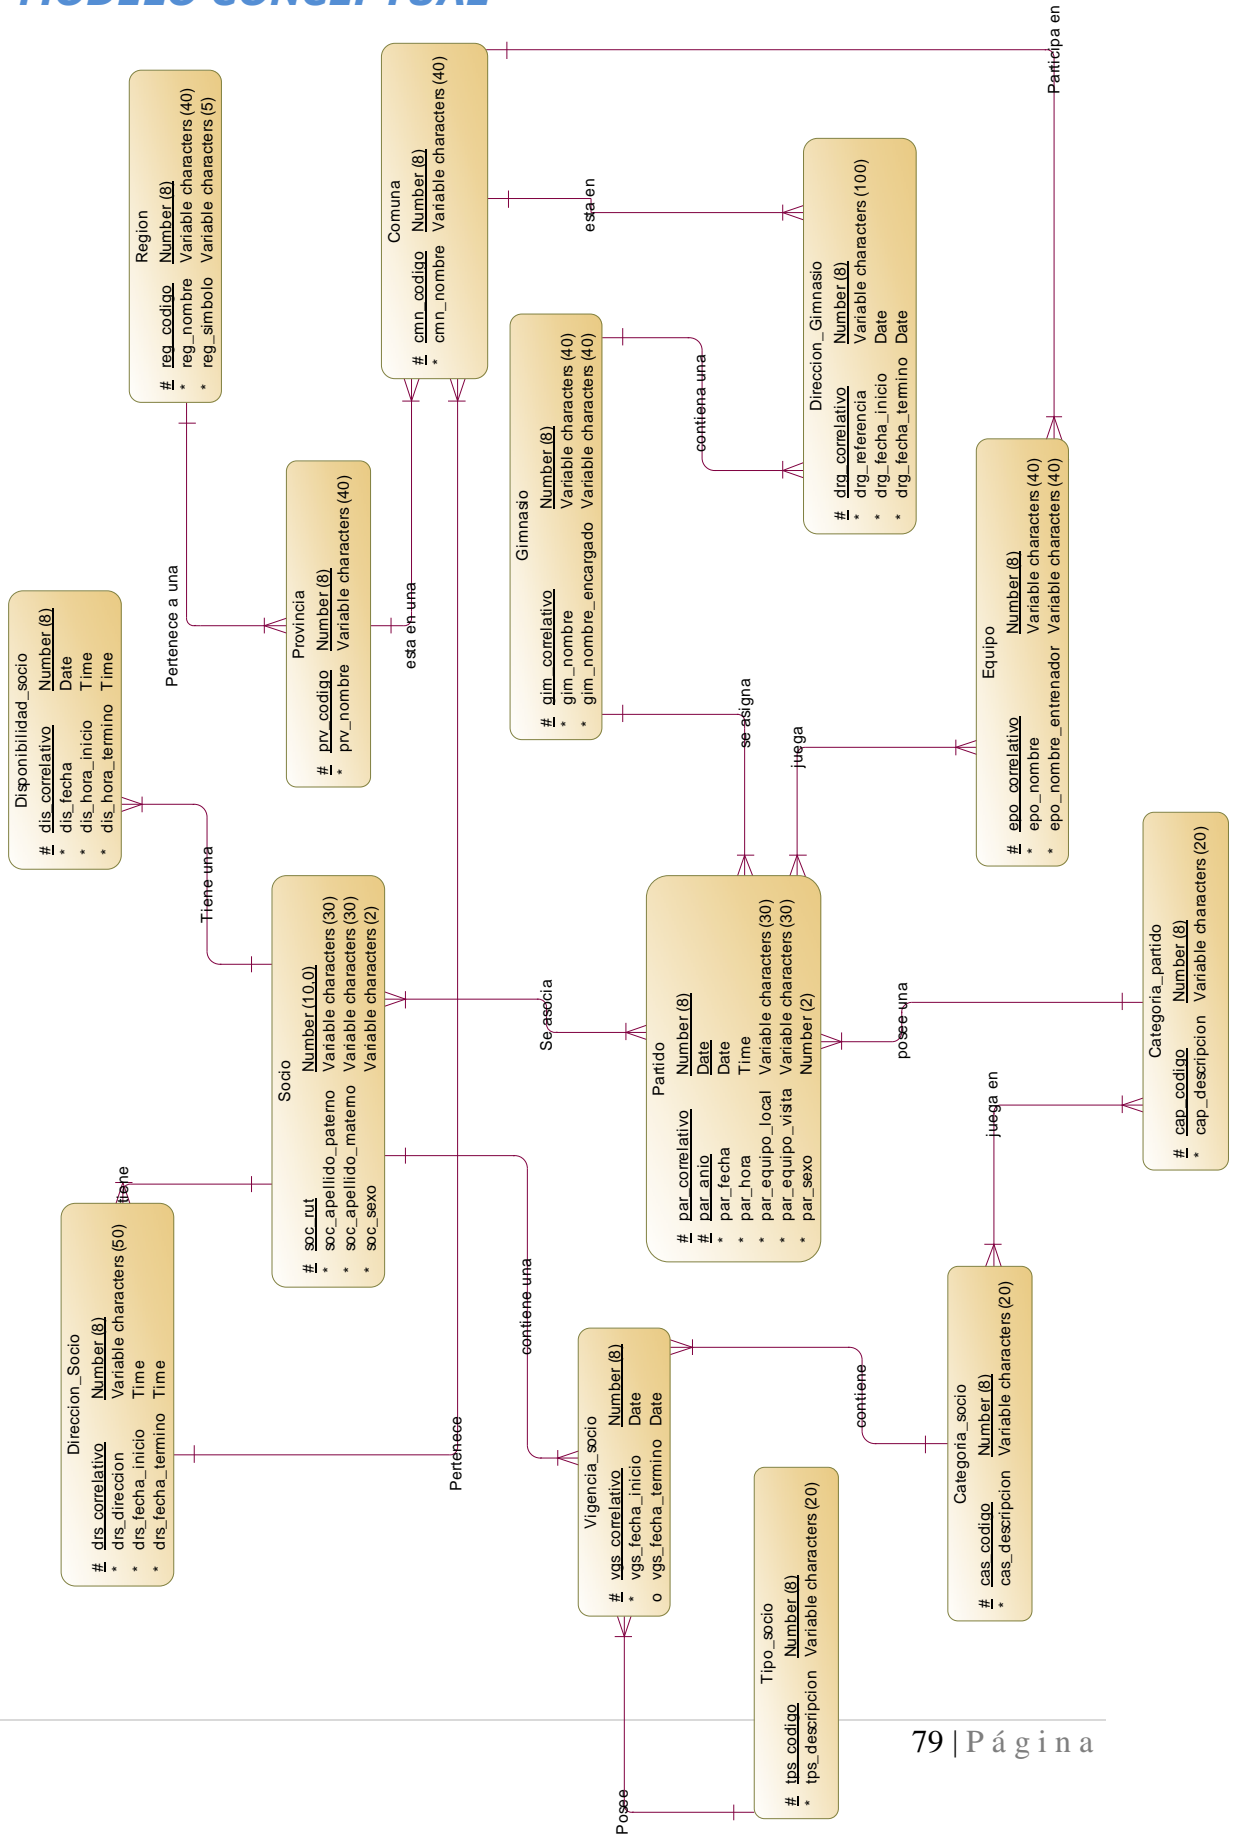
MODELO CONCEPTUAL

Region
# reg_codigo Number (8)
* reg_nombre Variable characters (40)
* reg_simbolo Variable characters (5)

Comuna
# cmn_codigo Number (8)
* cmn_nombre Variable characters (40)

Participa en

esta en

Direccion_Gimnasio
# drg_correlativo Number (8)
* drg_referencia Variable characters (100)
* drg_fecha_inicio Date
* drg_fecha_termino Date

Gimnasio
# gim_correlativo Number (8)
* gim_nombre Variable characters (40)
* gim_nombre_encargado Variable characters (40)

contiena una

Provincia
# prv_codigo Number (8)
* prv_nombre Variable characters (40)

Pertenece a una

esta en una

Disponibilidad_socio
# dis_correlativo Number (8)
* dis_fecha Date
* dis_hora_inicio Time
* dis_hora_termino Time

Equipo
# epo_correlativo Number (8)
* epo_nombre Variable characters (40)
* epo_nombre_entrenador Variable characters (40)

se asigna

juega

Tiene una

Socio
# soc_rut Number (10,0)
* soc_apellido_paterno Variable characters (30)
* soc_apellido_materno Variable characters (30)
* soc_sexo Variable characters (2)

Se asocia

Partido
# par_correlativo Number (8)
# par_anio Date
* par_fecha Date
* par_hora Time
* par_equipo_local Variable characters (30)
* par_equipo_visita Variable characters (30)
* par_sexo Number (2)

posee una

Categoria_partido
# cap_codigo Number (8)
* cap_descripcion Variable characters (20)

juega en

tiene

Direccion_Socio
# drs_correlativo Number (8)
* drs_direccion Variable characters (50)
* drs_fecha_inicio Time
* drs_fecha_termino Time

contiene una

Pertenece

Vigencia_socio
# vgs_correlativo Number (8)
* vgs_fecha_inicio Date
o vgs_fecha_termino Date

contiene

Categoria_socio
# cas_codigo Number (8)
* cas_descripcion Variable characters (20)

Tipo_socio
# tps_codigo Number (8)
* tps_descripcion Variable characters (20)

Posee

79 | P á g i n a